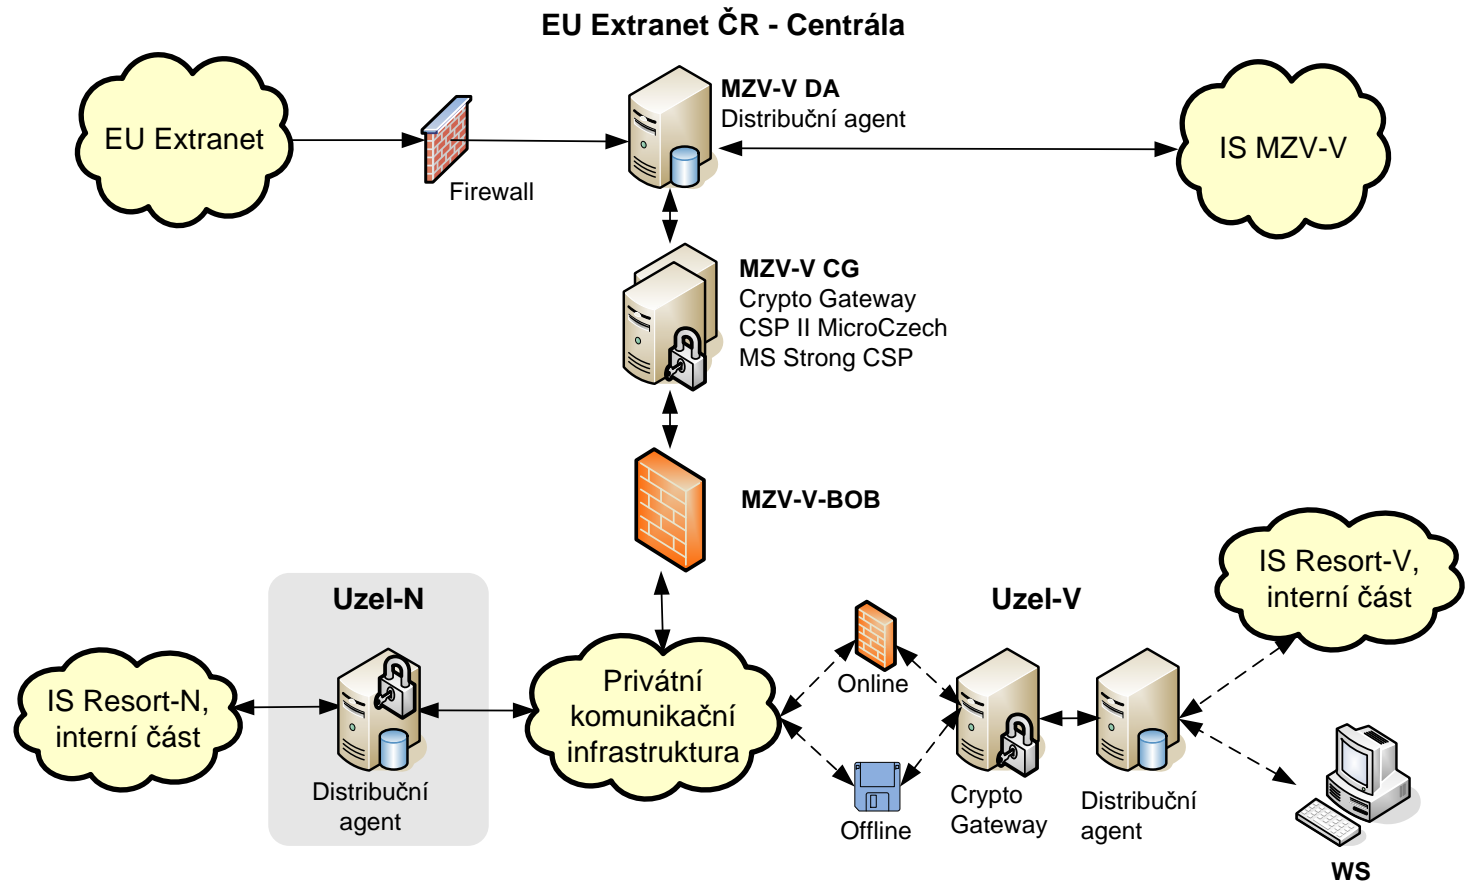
EU Extranet ČR - Centrála

EU Extranet

Firewall

MZV-V DA
Distribuční agent

IS MZV-V

MZV-V CG
Crypto Gateway
CSP II MicroCzech
MS Strong CSP

MZV-V-BOB

Uzel-N

IS Resort-N, interní část

Distribuční agent

Privátní komunikační infrastruktura

Uzel-V

Online

Offline

Crypto Gateway

Distribuční agent

IS Resort-V, interní část

WS